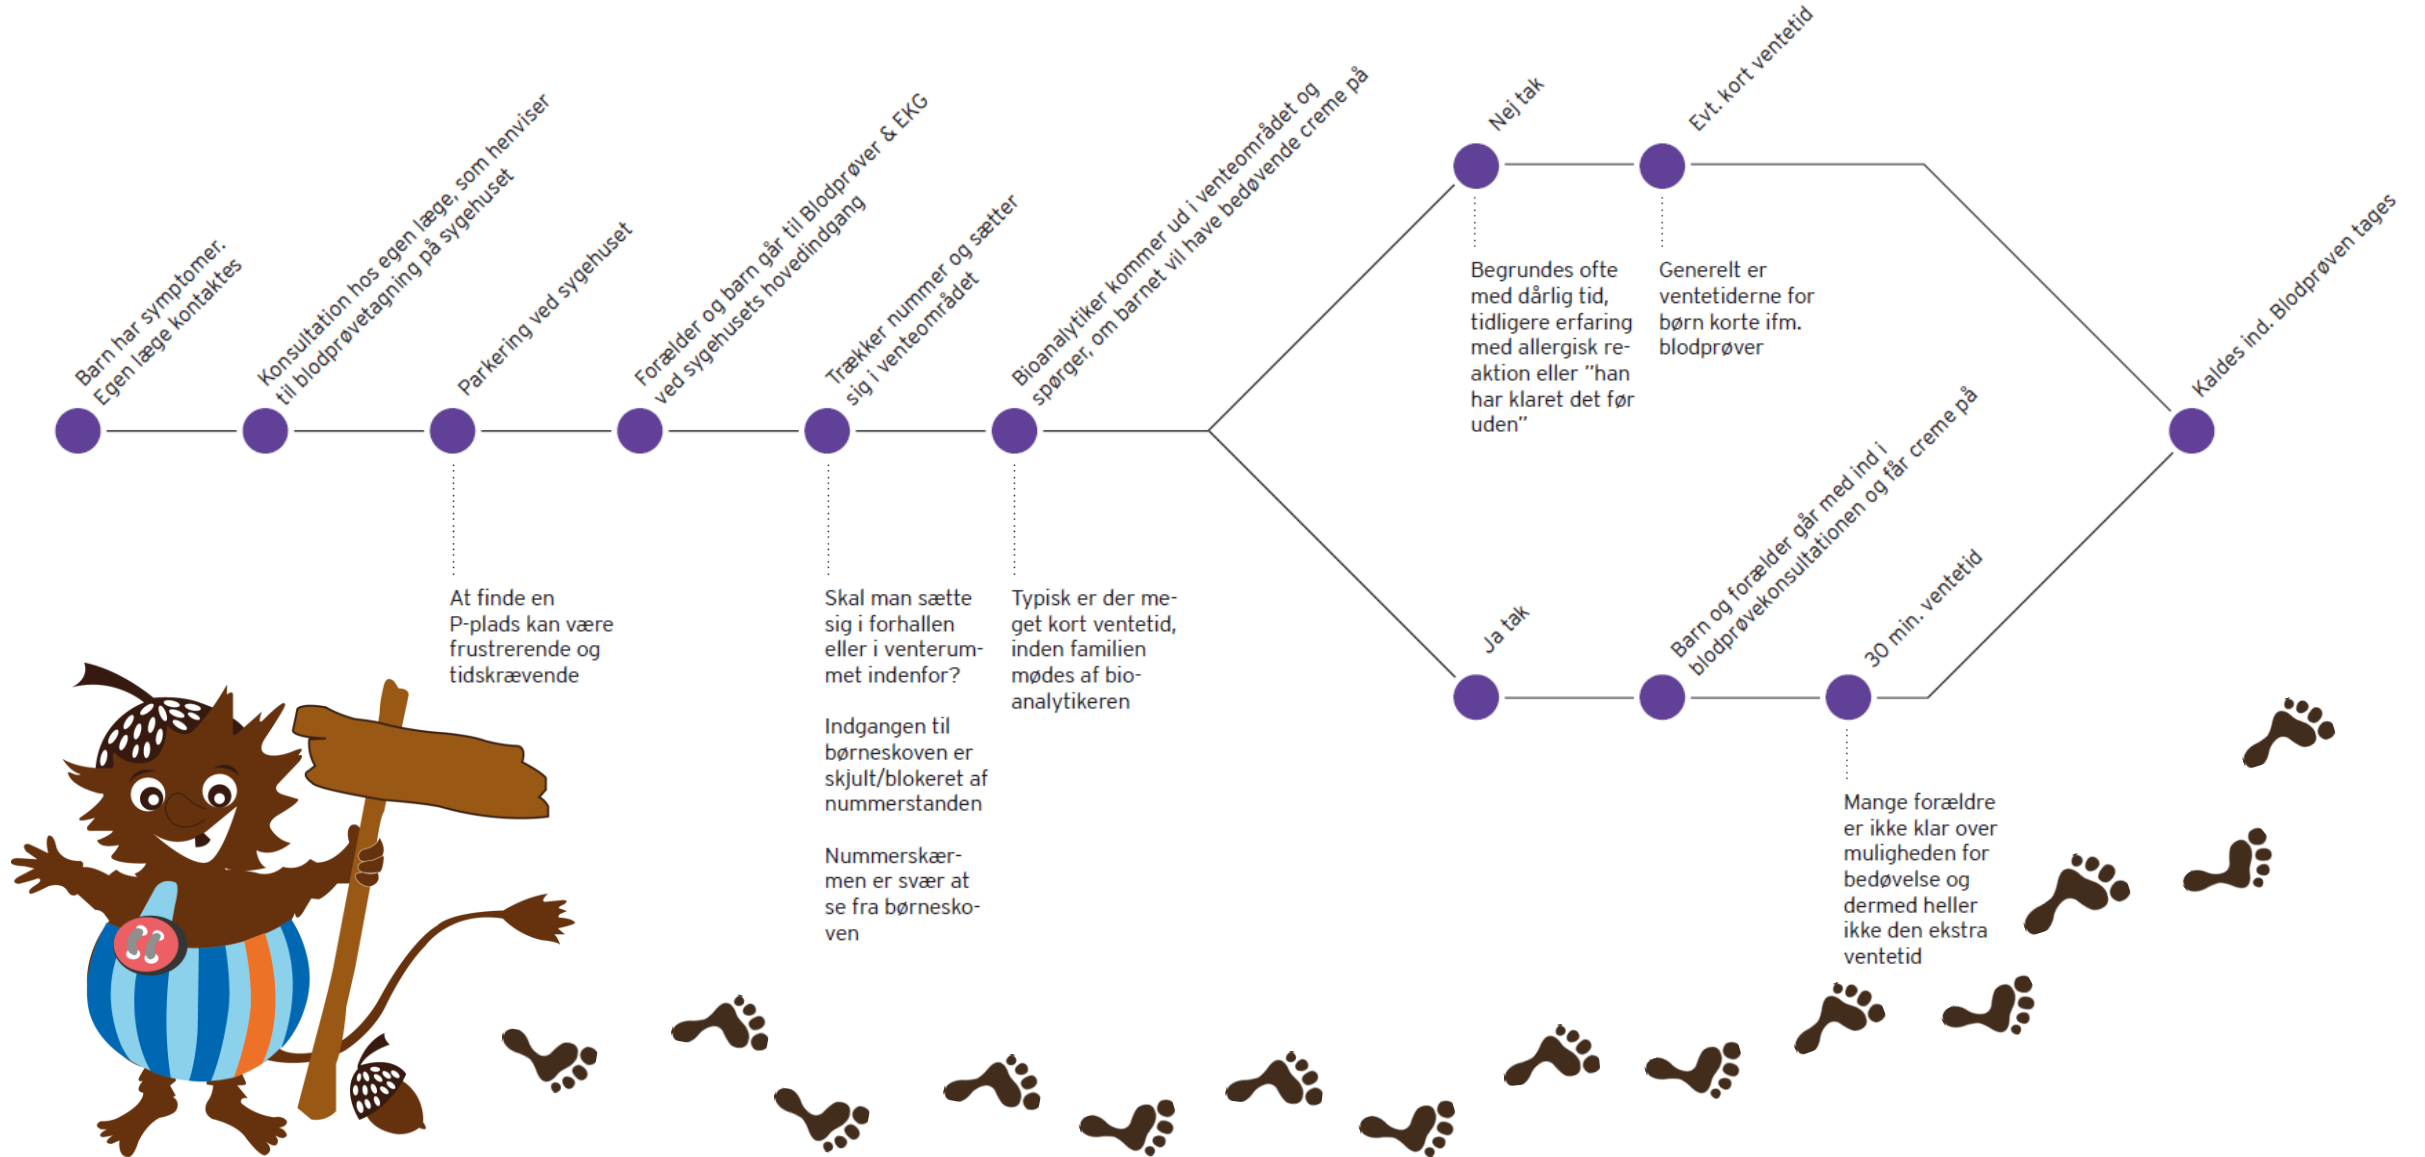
Barn har symptomer. Egen læge kontaktes

Konsultation hos egen læge, som henviser til blodprøvetagning på sygehuset

Parkering ved sygehuset

Forælder og barn går til Blodprøver & EKG ved sygehusets hovedindgang

Trækker nummer og sætter sig i venteområdet

Bioanalytiker kommer ud i venteområdet og spørger, om barnet vil have bedøvende creme på

Nej tak

Evt. kort ventetid

Begrundes ofte med dårlig tid, tidligere erfaring med allergisk reaktion eller "han har klaret det før uden"

Generelt er ventetiderne for børn korte ifm. blodprøver

Kaldes ind. Blodprøven tages

Ja tak

Barn og forælder går med ind i blodprøvekonsultationen og får creme på

30 min. ventetid

At finde en P-plads kan være frustrerende og tidskrævende

Skal man sætte sig i forhallen eller i venterummet indenfor?

Indgangen til børneskoven er skjult/blokeret af nummerstanden

Nummerskærmen er svær at se fra børneskoven

Typisk er der meget kort ventetid, inden familien mødes af bioanalytikeren

Mange forældre er ikke klar over muligheden for bedøvelse og dermed heller ikke den ekstra ventetid